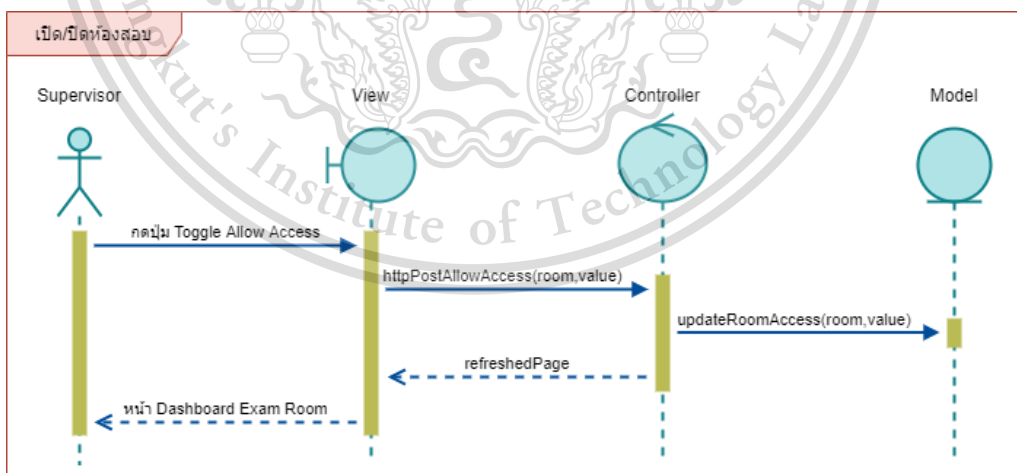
เปิด/ปิดห้องสอบ

Supervisor

View

Controller

Model

กดปุ่ม Toggle Allow Access

httpPostAllowAccess(room,value)

updateRoomAccess(room,value)

refreshedPage

หน้า Dashboard Exam Room

kut's Institute of Technology La